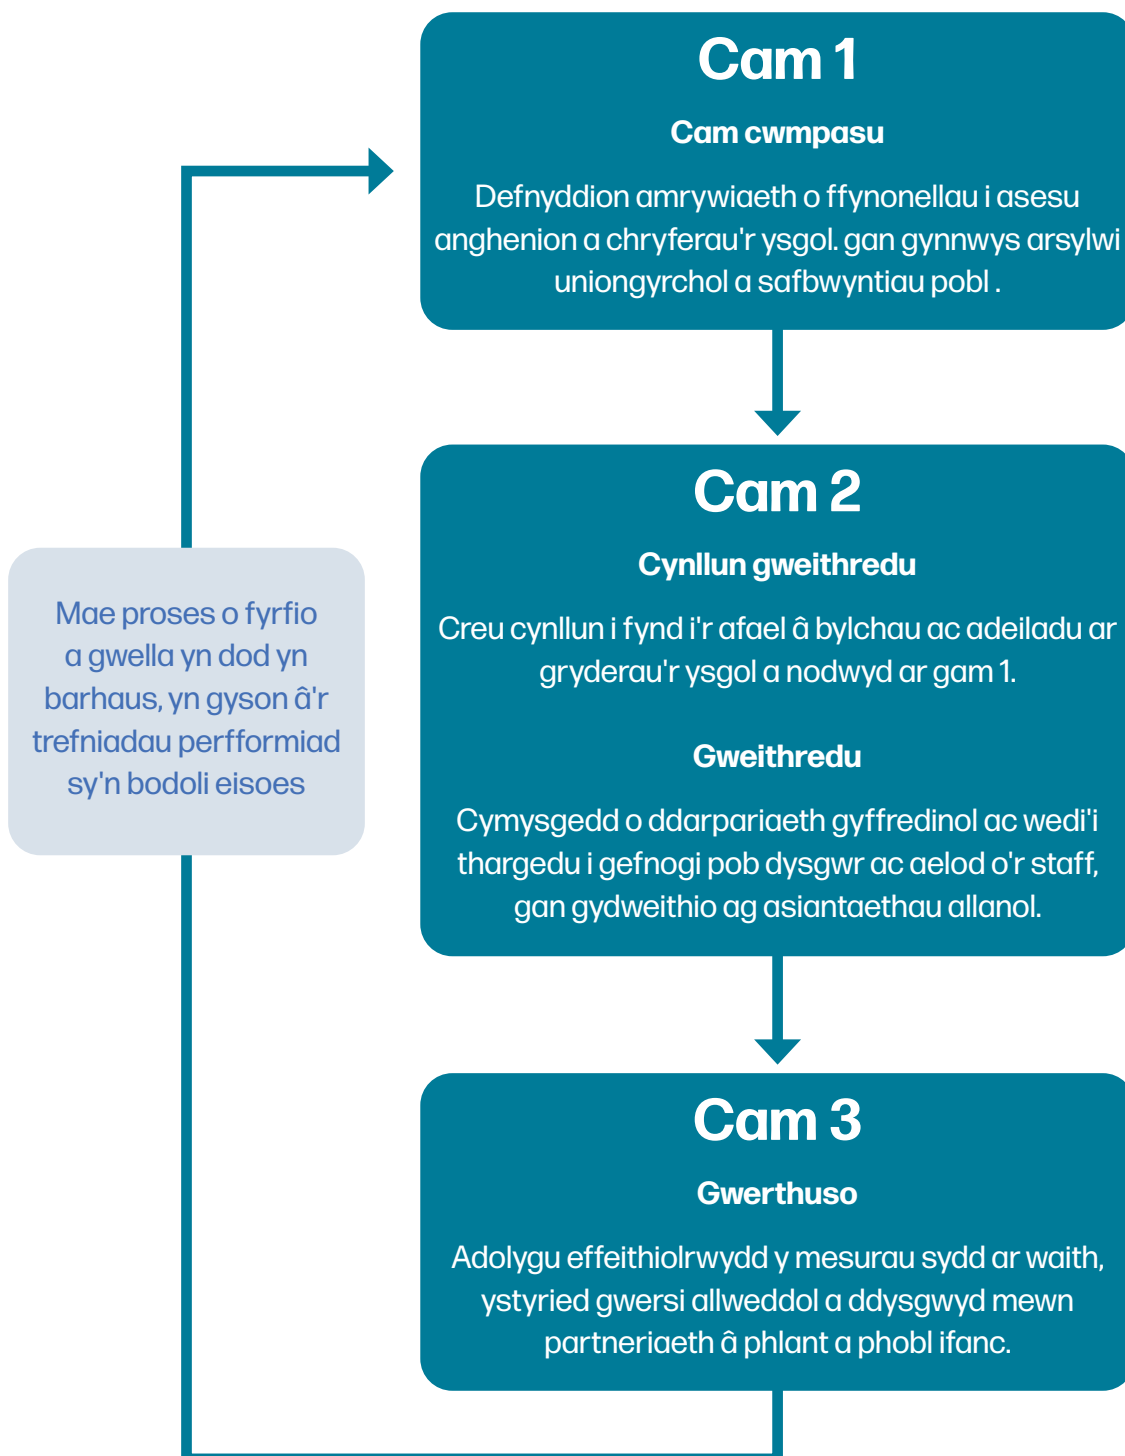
Cam 1

Cam cwmpasu

Defnyddion amrywiaeth o ffynonellau i asesu anghenion a chryferau'r ysgol. gan gynnwys arsylwi uniongyrchol a safbwyntiau pobl .

Cam 2

Cynllun gweithredu

Creu cynllun i fynd i'r afael â bylchau ac adeiladu ar gryderau'r ysgol a nodwyd ar gam 1.

Gweithredu

Cymysgedd o ddarpariaeth gyffredinol ac wedi'i thargedu i gefnogi pob dysgwr ac aelod o'r staff, gan gydweithio ag asiantaethau allanol.

Cam 3

Gwerthuso

Adolygu effeithiolrwydd y mesurau sydd ar waith, ystyried gwersi allweddol a ddysgwyd mewn partneriaeth â phlant a phobl ifanc.

Mae proses o fyrfio a gwella yn dod yn barhaus, yn gyson â'r trefniadau perfformiad sy'n bodoli eisoes